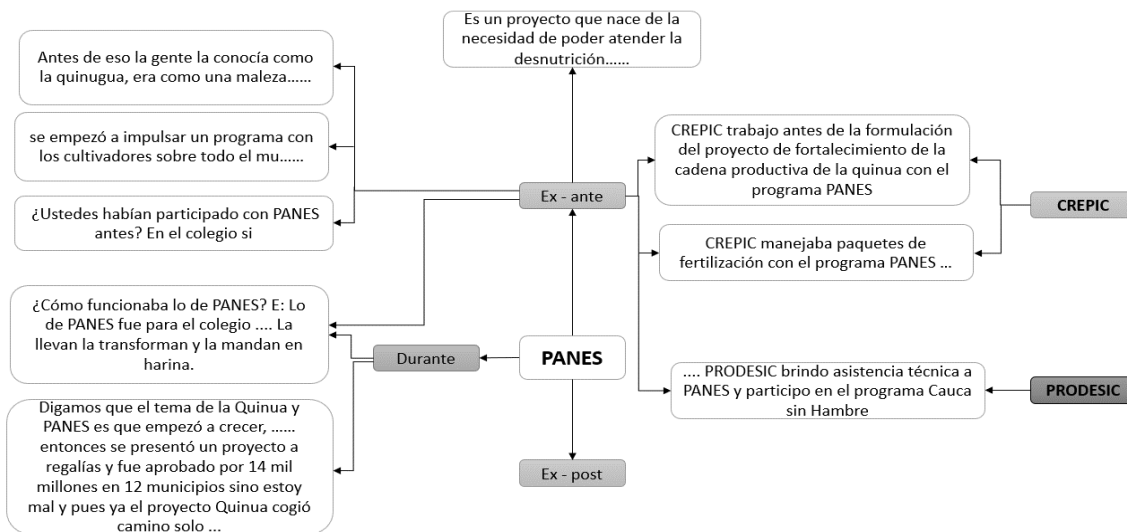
Es un proyecto que nace de la necesidad de poder atender la desnutrición……

Antes de eso la gente la conocía como la quinugua, era como una maleza……

se empezó a impulsar un programa con los cultivadores sobre todo el mu……

¿Ustedes habían participado con PANES antes? En el colegio si

Ex - ante

CREPIC trabajo antes de la formulación del proyecto de fortalecimiento de la cadena productiva de la quinua con el programa PANES

CREPIC manejaba paquetes de fertilización con el programa PANES …

CREPIC

¿Cómo funcionaba lo de PANES? E: Lo de PANES fue para el colegio …. La llevan la transforman y la mandan en harina.

Durante

PANES

…. PRODESIC brindo asistencia técnica a PANES y participo en el programa Cauca sin Hambre

PRODESIC

Digamos que el tema de la Quinua y PANES es que empezó a crecer, …… entonces se presentó un proyecto a regalías y fue aprobado por 14 mil millones en 12 municipios sino estoy mal y pues ya el proyecto Quinua cogió camino solo …

Ex - post